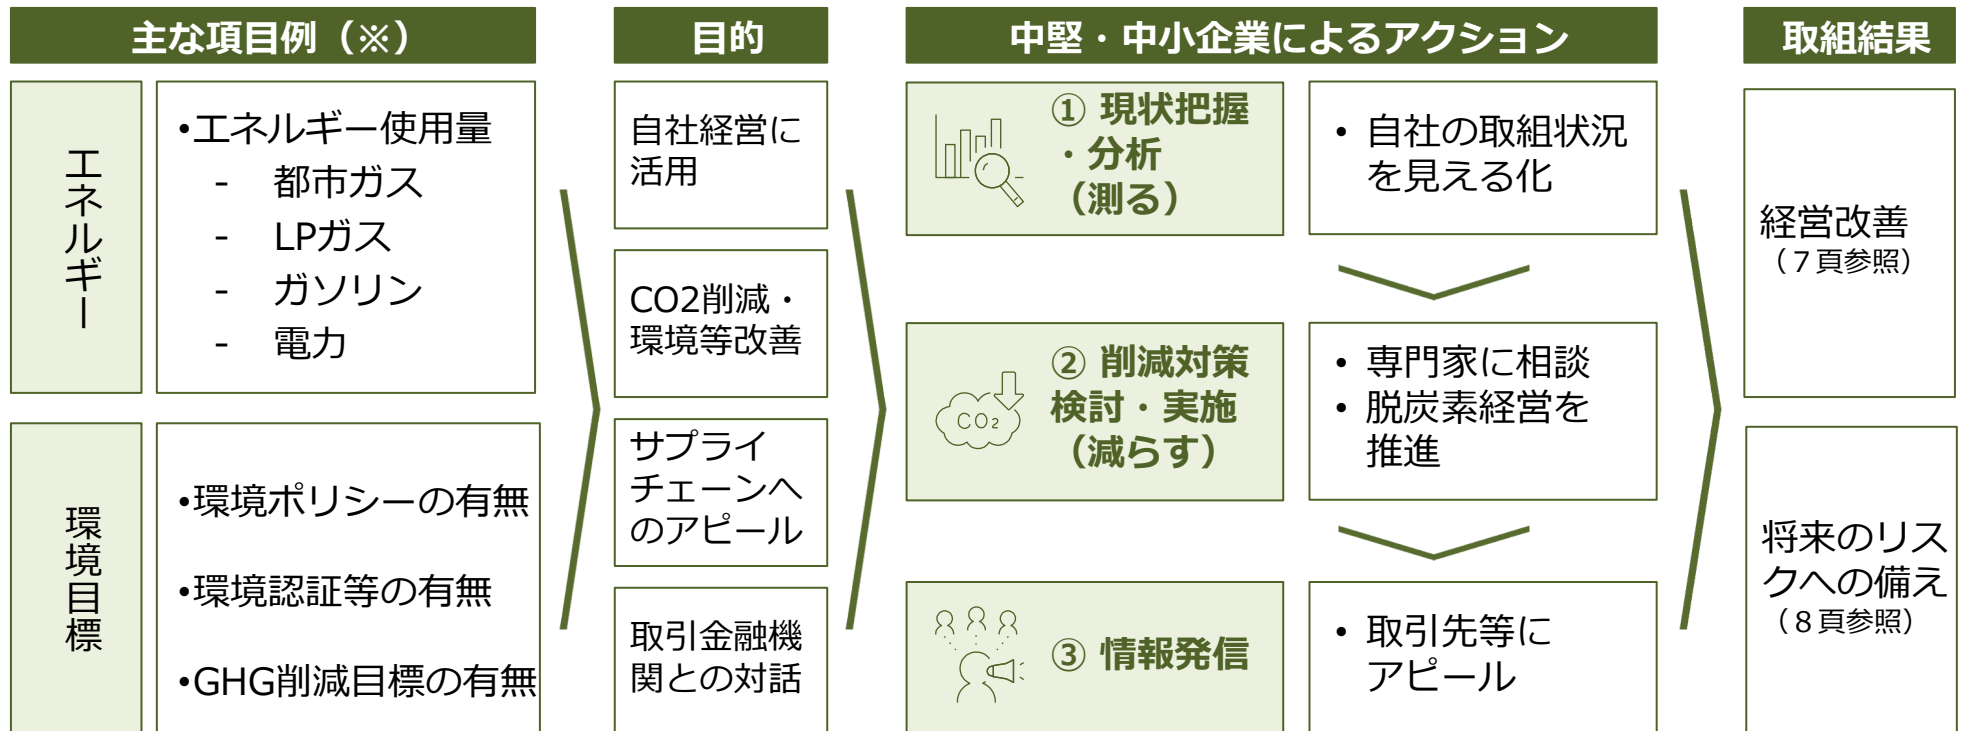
主な項目例（※）

エネルギー

•エネルギー使用量
- 都市ガス
- LPガス
- ガソリン
- 電力

環境目標

•環境ポリシーの有無

•環境認証等の有無

•GHG削減目標の有無

目的

自社経営に活用

CO2削減・環境等改善

サプライチェーンへのアピール

取引金融機関との対話

中堅・中小企業によるアクション

① 現状把握・分析（測る）

• 自社の取組状況を見える化

$CO_2$

② 削減対策検討・実施（減らす）

• 専門家に相談
• 脱炭素経営を推進

③ 情報発信

• 取引先等にアピール

取組結果

経営改善
（７頁参照）

将来のリスクへの備え
（８頁参照）